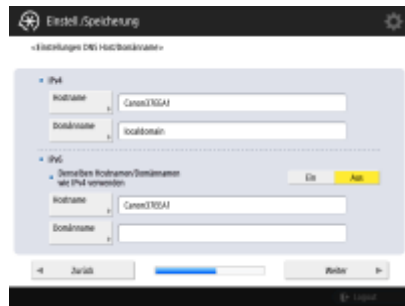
Einstell./Speicherung

<Einstellungen DNS Host/Domänname>

IPv4

Hostname Canon3765A1

Domänname localdomain

IPv6

Denselben Hostnamen/Domännamen wie IPv4 verwenden

Ein Aus

Hostname Canon3765A1

Domänname

Zurück

Weiter

Logout